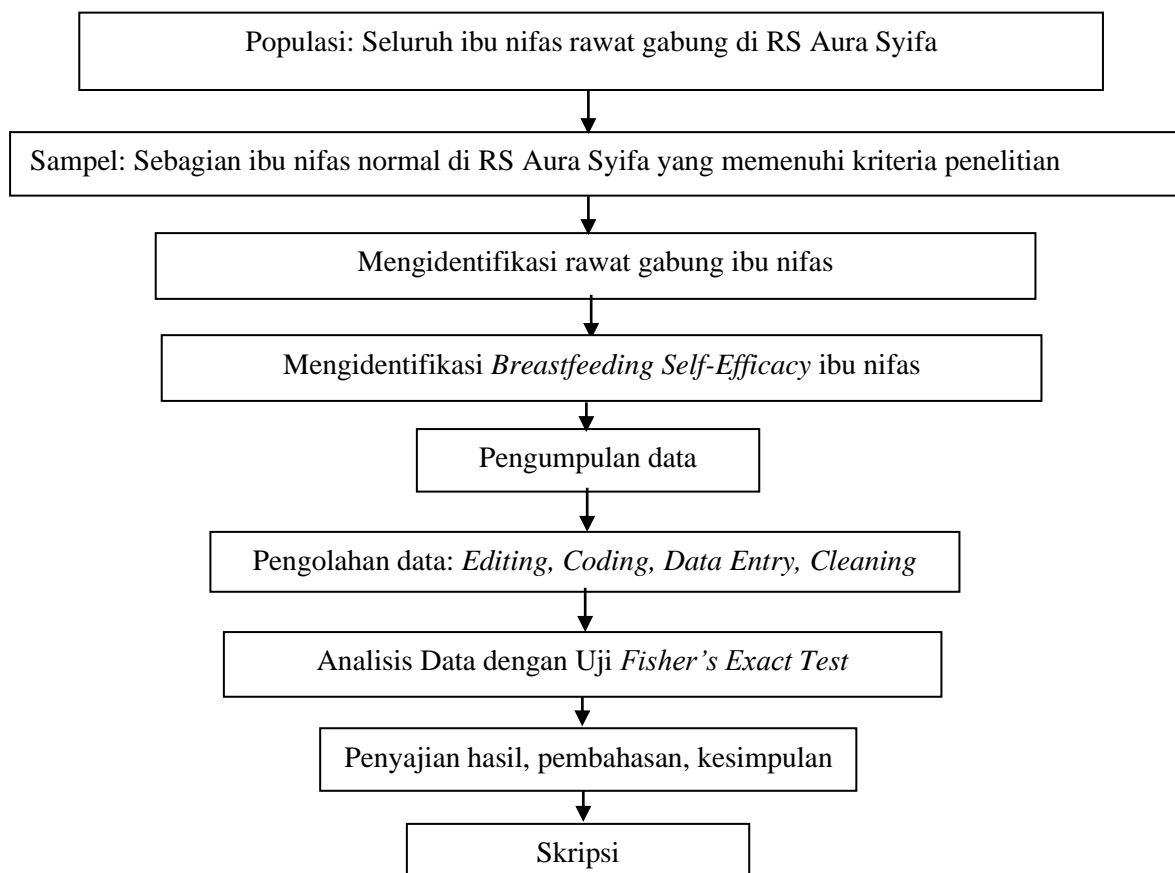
Populasi: Seluruh ibu nifas rawat gabung di RS Aura Syifa

Sampel: Sebagian ibu nifas normal di RS Aura Syifa yang memenuhi kriteria penelitian

Mengidentifikasi rawat gabung ibu nifas

Mengidentifikasi *Breastfeeding Self-Efficacy* ibu nifas

Pengumpulan data

Pengolahan data: *Editing, Coding, Data Entry, Cleaning*

Analisis Data dengan Uji *Fisher's Exact Test*

Penyajian hasil, pembahasan, kesimpulan

Skripsi